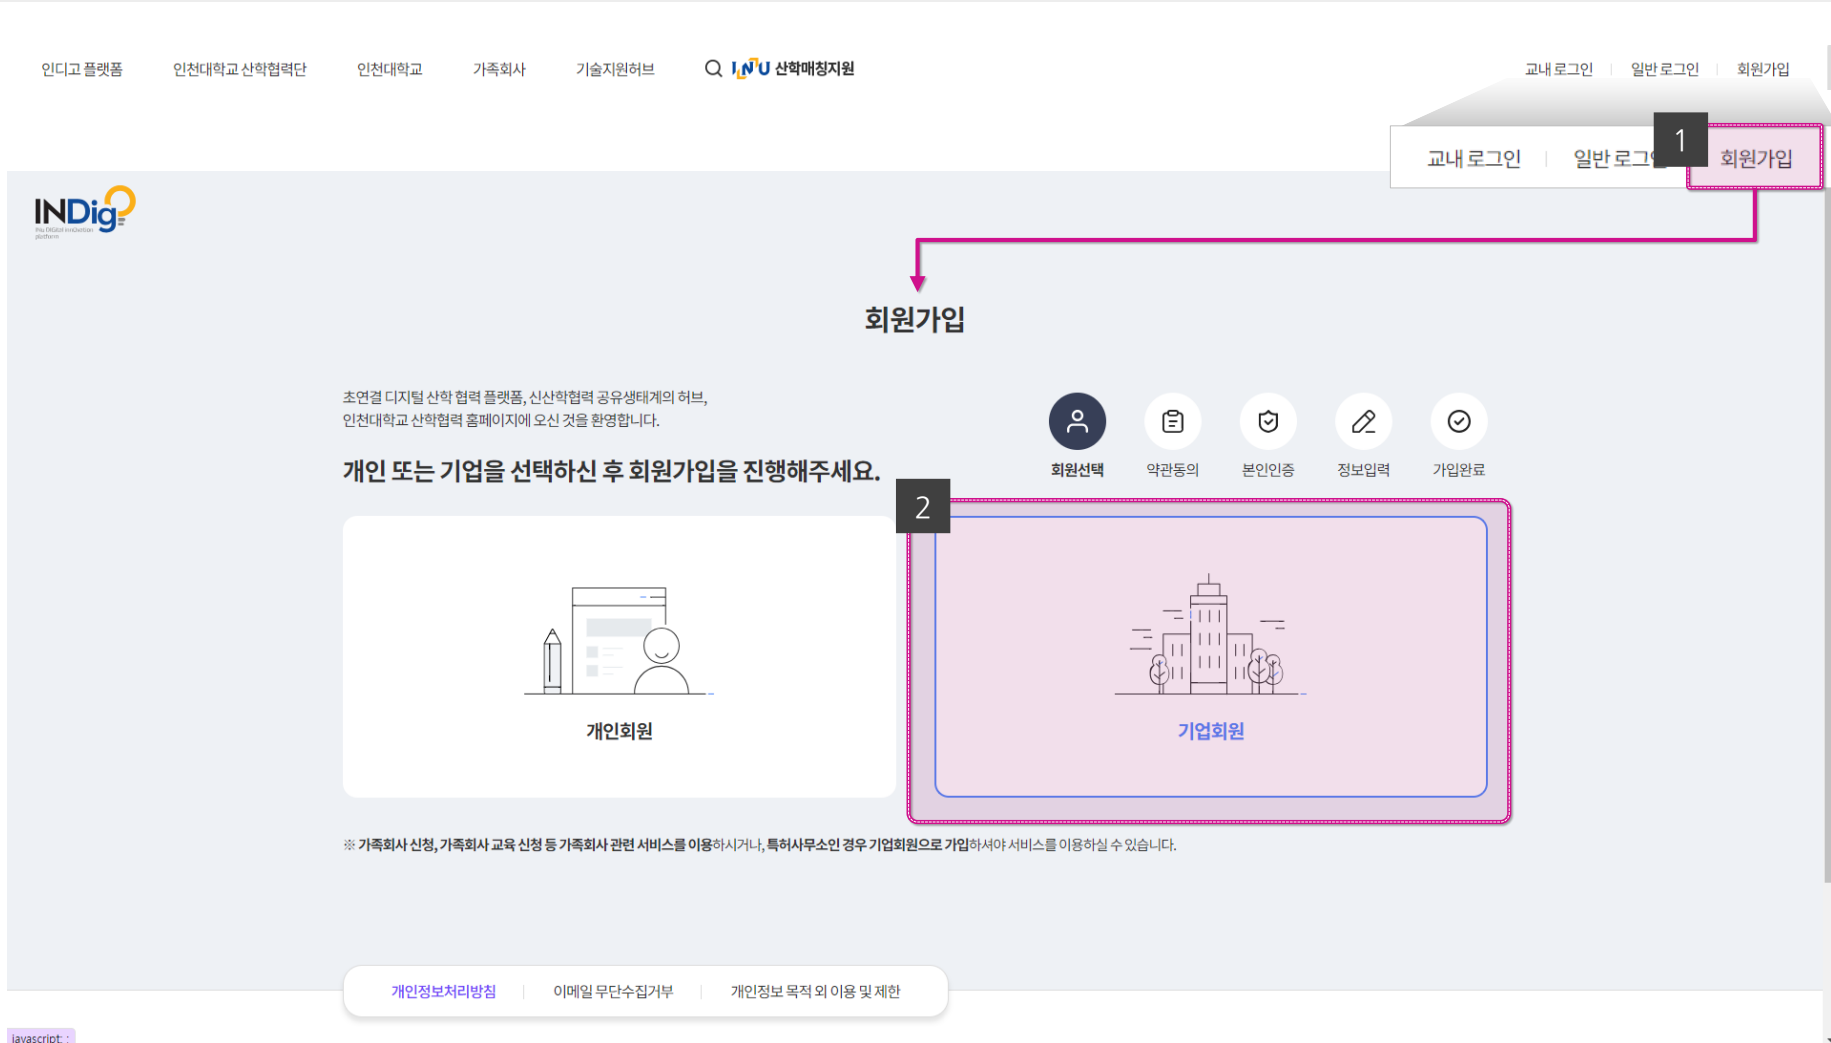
인디고 플랫폼 인천대학교 산학협력단 인천대학교 가족회사 기술지원허브 INU 산학매칭지원

교내 로그인 | 일반 로그인 | 회원가입

교내 로그인 | 일반 로그인 1 회원가입

INDigo

회원가입

초연결 디지털 산학 협력 플랫폼, 신산학협력 공유생태계의 허브, 인천대학교 산학협력 홈페이지에 오신 것을 환영합니다.

개인 또는 기업을 선택하신 후 회원가입을 진행해주세요.

회원선택 약관동의 본인인증 정보입력 가입완료

2

개인회원

기업회원

※ 가족회사 신청, 가족회사 교육 신청 등 가족회사 관련 서비스를 이용하시거나, 특허사무소인 경우 기업회원으로 가입하셔야 서비스를 이용하실 수 있습니다.

개인정보처리방침 | 이메일 무단수집거부 | 개인정보 목적 외 이용 및 제한

javascript: